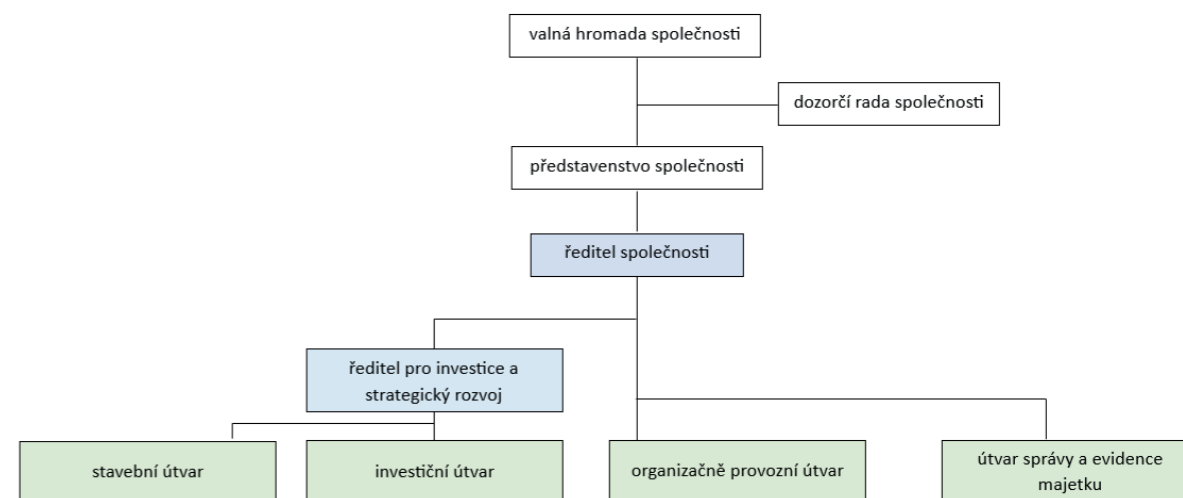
valná hromada společnosti

dozorčí rada společnosti

představenstvo společnosti

ředitel společnosti

ředitel pro investice a strategický rozvoj

stavební útvar

investiční útvar

organizačně provozní útvar

útvar správy a evidence majetku